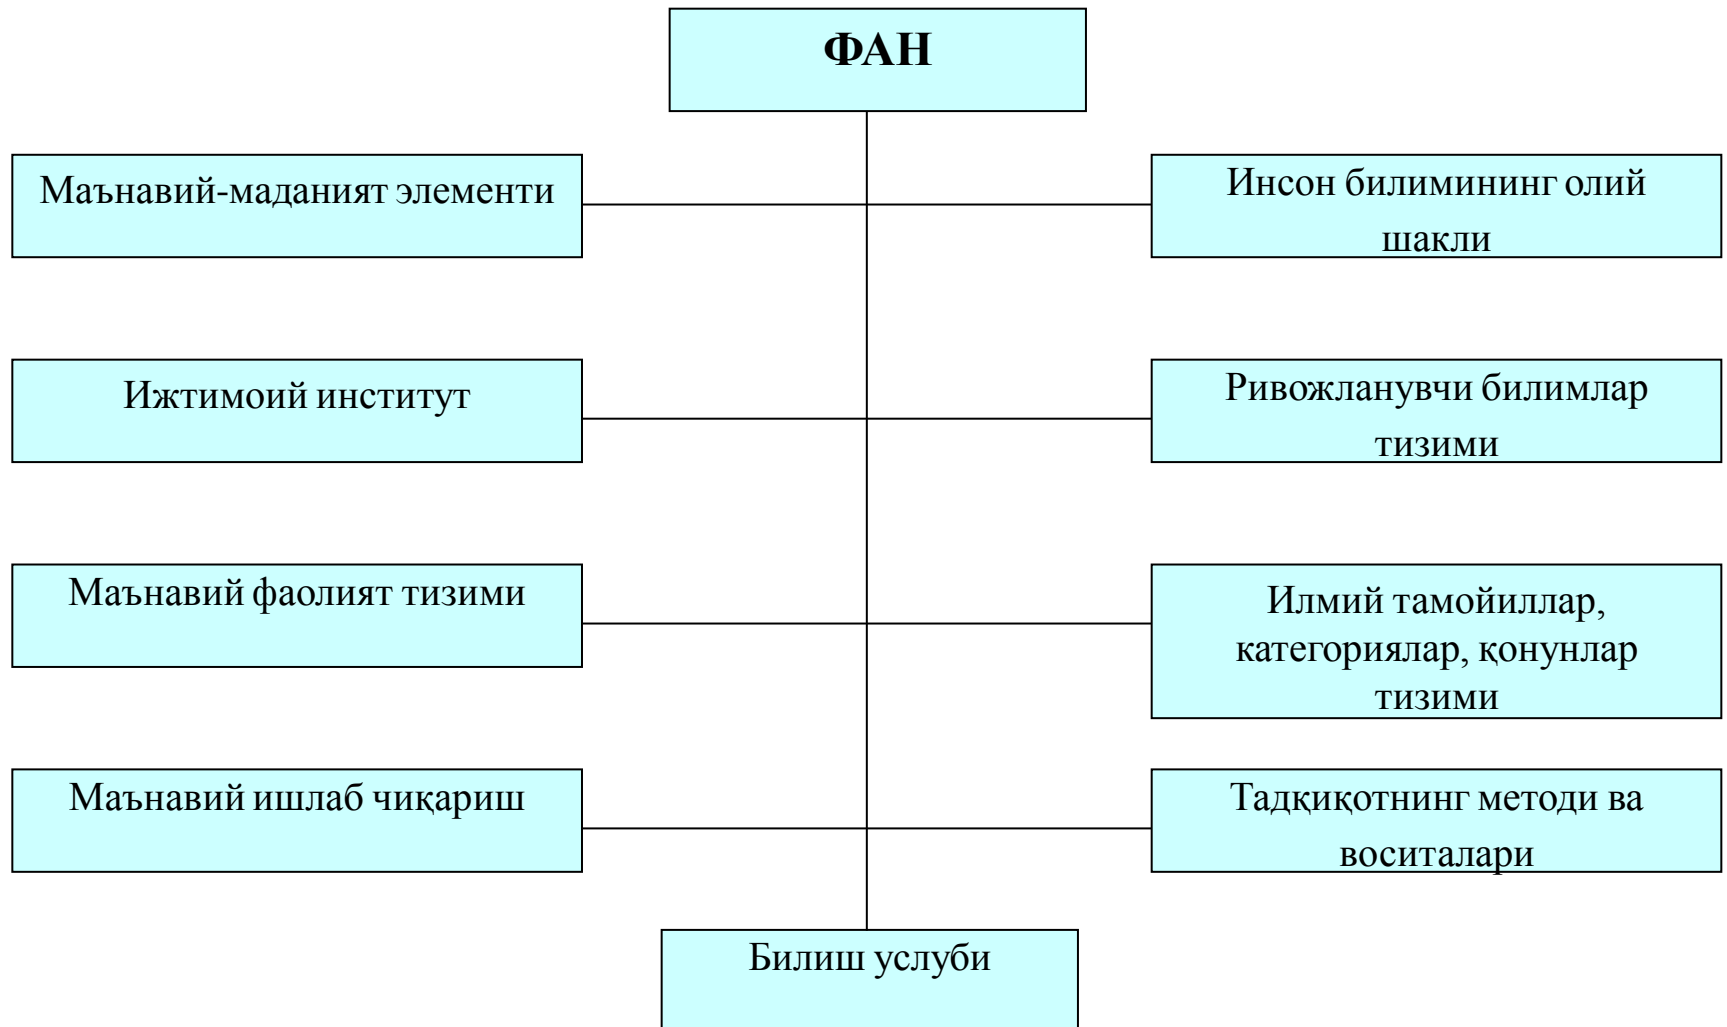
ФАН

Маънавий-маданият элементи

Инсон билимининг олий шакли

Ижтимоий институт

Ривожланувчи билимлар тизими

Маънавий фаолият тизими

Илмий тамойиллар, категориялар, қонунлар тизими

Маънавий ишлаб чиқариш

Тадқиқотнинг методи ва воситалари

Билиш услуби